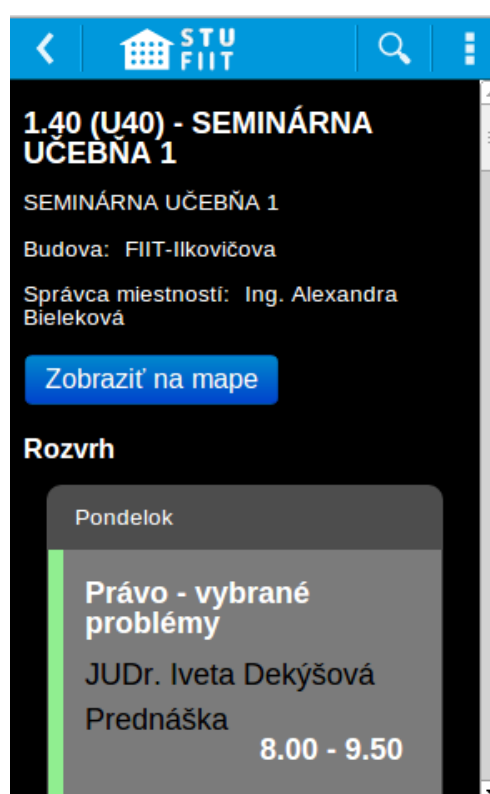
STU FIIT

1.40 (U40) - SEMINÁRNA UČEBŇA 1

SEMINÁRNA UČEBŇA 1

Budova: FIIT-Ilkovičova

Správca miestností: Ing. Alexandra Bieleková

Zobraziť na mape

Rozvrh

Pondelok

Právo - vybrané problémy

JUDr. Iveta Dekýšová

Prednáška

8.00 - 9.50